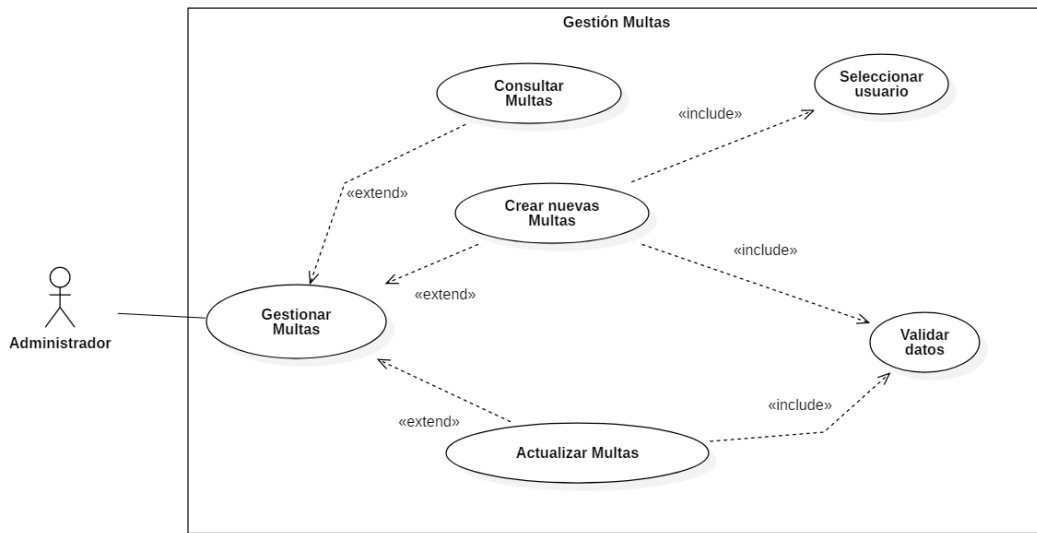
Gestión Multas

Consultar Multas

Seleccionar usuario

«include»

«extend»

Crear nuevas Multas

«include»

«extend»

Administrador

Gestionar Multas

Validar datos

«include»

«extend»

Actualizar Multas